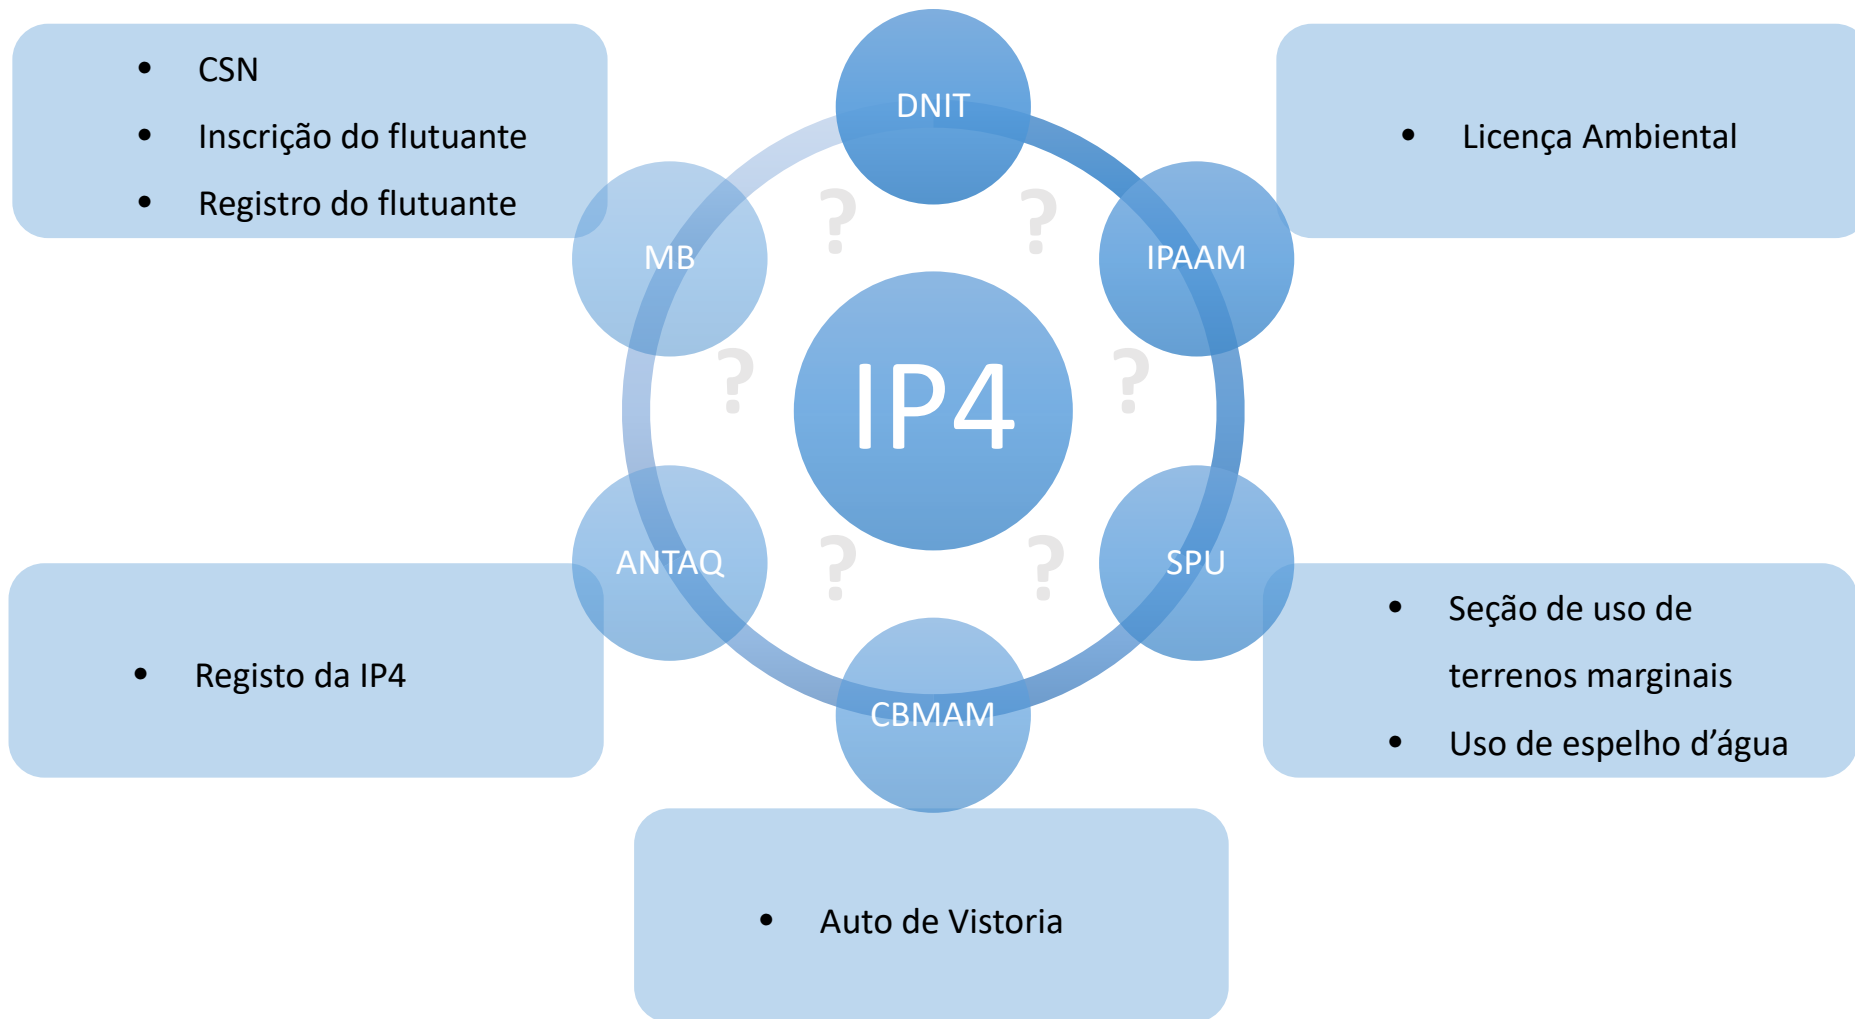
- CSN
- Inscrição do flutuante
- Registro do flutuante

DNIT

- Licença Ambiental

MB

?

?

IPAAM

?

IP4

?

ANTAQ

?

?

SPU

- Registo da IP4

CBMAM

- Seção de uso de terrenos marginais
- Uso de espelho d’água

- Auto de Vistoria